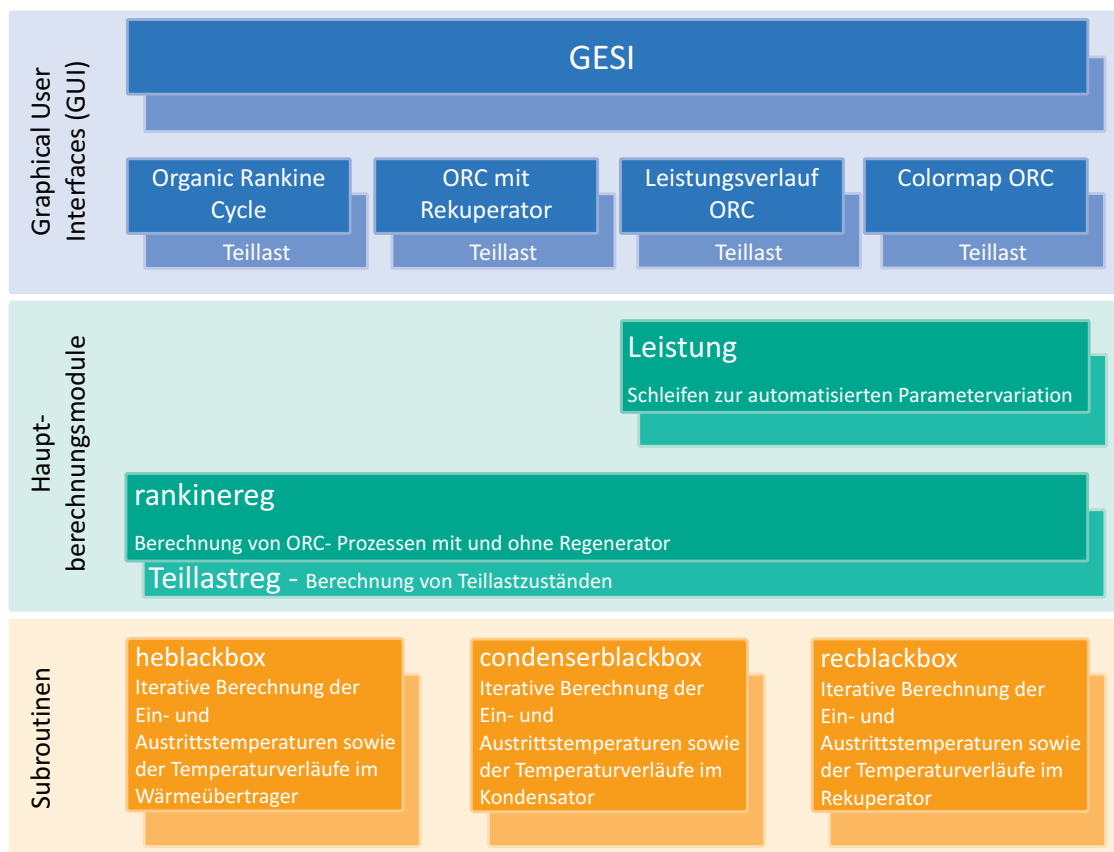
Graphical User Interfaces (GUI)

GESI

Organic Rankine Cycle

Teillast

ORC mit Rekuperator

Teillast

Leistungsverlauf ORC

Teillast

Colormap ORC

Teillast

Haupt-berechnungsmodule

Leistung

Schleifen zur automatisierten Parametervariation

rankinereg

Berechnung von ORC- Prozessen mit und ohne Regenerator

Teillastreg - Berechnung von Teillastzuständen

Subroutinen

heblackbox

Iterative Berechnung der Ein- und Austrittstemperaturen sowie der Temperaturverläufe im Wärmeübertrager

condenserblackbox

Iterative Berechnung der Ein- und Austrittstemperaturen sowie der Temperaturverläufe im Kondensator

recblackbox

Iterative Berechnung der Ein- und Austrittstemperaturen sowie der Temperaturverläufe im Rekuperator